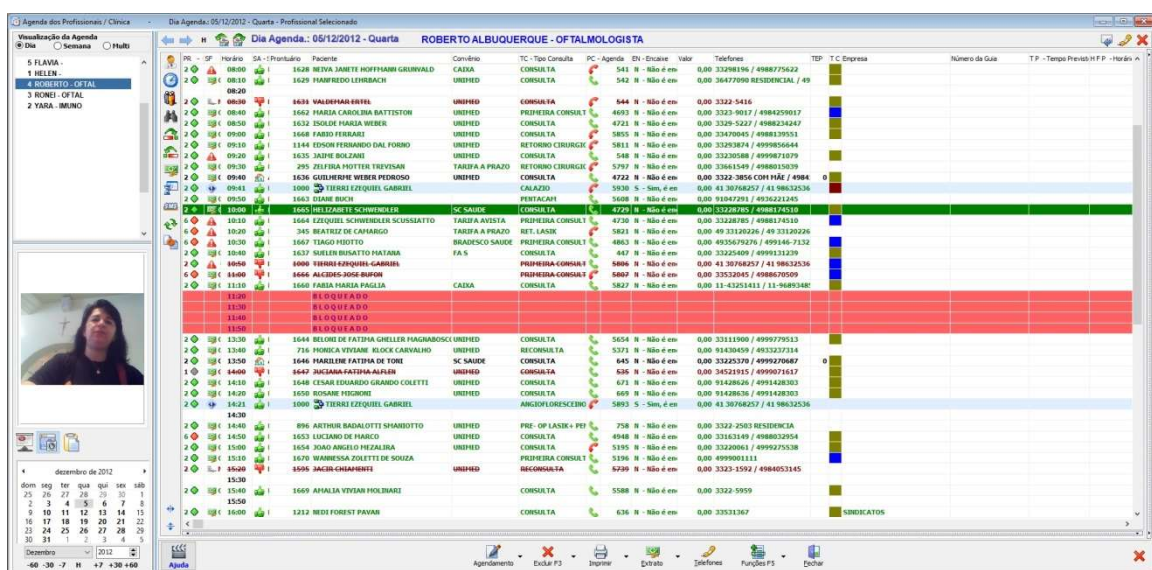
Agenda dos Profissionais / Clínica - Dia Agenda.: 05/12/2012 - Quarta - Profissional Selecionado

Visualização da Agenda
Dia Semana Multi

5 FLAVIA -
1 HELEN -
4 ROBERTO - OFTAL
3 RONEI - OFTAL
2 YARA - IMUNO

Dia Agenda.: 05/12/2012 - Quarta ROBERTO ALBUQUERQUE - OFTALMOLOGISTA

| PR | SF | Horário | SA | Prontuário | Paciente | Convênio | TC - Tipo Consulta | PC - Agenda | EN - Encaixe | Valor | Telefones | TEP | T C | Empresa | Número da Guia | T P - Tempo Previsto | H F P - Horário |
|---|---|---|---|---|---|---|---|---|---|---|---|---|---|---|---|---|---|
| 2 | | 08:00 | | 1628 | NEIVA JANETE HOFFMANN GRUNVALD | CAIXA | CONSULTA | 541 | N - Não é enc | 0,00 | 33298196 / 4988775622 | | | | | | |
| 2 | | 08:10 | | 1629 | MANFREDO LEHRBACH | UNIMED | CONSULTA | 542 | N - Não é enc | 0,00 | 36477090 RESIDENCIAL / 49 | | | | | | |
| | | 08:20 | | | | | | | | | | | | | | | |
| 2 | | 08:30 | | 1631 | VALDEMAR ERTEL | UNIMED | CONSULTA | 544 | N - Não é enc | 0,00 | 3322-5416 | | | | | | |
| 2 | | 08:40 | | 1662 | MARIA CAROLINA BATTISTON | UNIMED | PRIMEIRA CONSULT | 4693 | N - Não é enc | 0,00 | 33323-9017 / 4984259017 | | | | | | |
| 2 | | 08:50 | | 1632 | ISOLDE MARIA WEBER | UNIMED | CONSULTA | 4721 | N - Não é enc | 0,00 | 3329-5227 / 4988234247 | | | | | | |
| 2 | | 09:00 | | 1668 | FABIO FERRARI | UNIMED | CONSULTA | 5855 | N - Não é enc | 0,00 | 33470045 / 4988139551 | | | | | | |
| 2 | | 09:10 | | 1144 | EDSON FERNANDO DAL FORNO | UNIMED | RETORNO CIRURGIC | 5811 | N - Não é enc | 0,00 | 33293874 / 4999856644 | | | | | | |
| 2 | | 09:20 | | 1635 | JAINE BOLZANI | UNIMED | CONSULTA | 548 | N - Não é enc | 0,00 | 33230588 / 4999871079 | | | | | | |
| 2 | | 09:30 | | 295 | ZELFIRA MOTTER TREVISAN | TARIFA A PRAZO | RETORNO CIRURGIC | 5797 | N - Não é enc | 0,00 | 33661549 / 4988015039 | | | | | | |
| 2 | | 09:40 | | 1636 | GUILHERME WEBER PEDROSO | UNIMED | CONSULTA | 4722 | N - Não é enc | 0,00 | 0,00 3322-3856 COM MÃE / 4984 | 0 | | | | | |
| 2 | | 09:41 | | 1000 | TIERRI EZEQUIEL GABRIEL | | CALAZIO | 5930 | S - Sim, é en | 0,00 | 41 30768257 / 41 98632536 | | | | | | |
| 2 | | 09:50 | | 1663 | DIANE BUCH | | PENTACAM | 5608 | N - Não é enc | 0,00 | 91047291 / 4936221245 | | | | | | |
| 2 | | 10:00 | | 1665 | HELIZABETE SCHWENDLER | SC SAUDE | CONSULTA | 4729 | N - Não é enc | 0,00 | 33228785 / 4988174510 | | | | | | |
| 6 | | 10:10 | | 1664 | EZEQUIEL SCHWENDLER SCUSSIATTO | TARIFA AVISTA | PRIMEIRA CONSULT | 4730 | N - Não é enc | 0,00 | 33228785 / 4988174510 | | | | | | |
| 6 | | 10:20 | | 345 | BEATRIZ DE CAMARGO | TARIFA A PRAZO | RET. LASIK | 5821 | N - Não é enc | 0,00 | 49 33120226 / 49 33120226 | | | | | | |
| 6 | | 10:30 | | 1667 | TIAGO MIOTTO | BRADESCO SAUDE | PRIMEIRA CONSULT | 4863 | N - Não é enc | 0,00 | 4935679276 / 499146-7132 | | | | | | |
| 2 | | 10:40 | | 1637 | SUELEN BUSATTO MATANA | FA S | CONSULTA | 447 | N - Não é enc | 0,00 | 33225409 / 4999131239 | | | | | | |
| 2 | | 10:50 | | 1000 | TIERRI EZEQUIEL GABRIEL | | PRIMEIRA CONSULT | 5806 | N - Não é enc | 0,00 | 41 30768257 / 41 98632536 | | | | | | |
| 6 | | 11:00 | | 1666 | ALCIDES JOSE BUFON | | PRIMEIRA CONSULT | 5807 | N - Não é enc | 0,00 | 33532045 / 4988670509 | | | | | | |
| 2 | | 11:10 | | 1660 | FABIA MARIA PAGLIA | CAIXA | CONSULTA | 5827 | N - Não é enc | 0,00 | 11-43251411 / 11-9689348 | | | | | | |
| | | 11:20 | | | BLOQUEADO | | | | | | | | | | | | |
| | | 11:30 | | | BLOQUEADO | | | | | | | | | | | | |
| | | 11:40 | | | BLOQUEADO | | | | | | | | | | | | |
| | | 11:50 | | | BLOQUEADO | | | | | | | | | | | | |
| 2 | | 13:30 | | 1644 | BELONI DE FATIMA GHELLER MAGNABOSCO | UNIMED | CONSULTA | 5654 | N - Não é enc | 0,00 | 33111900 / 4999779513 | | | | | | |
| 2 | | 13:40 | | 716 | MONICA VIVIANE KLOCK CARVALHO | UNIMED | RECONSULTA | 5371 | N - Não é enc | 0,00 | 91430459 / 4933237314 | | | | | | |
| 2 | | 13:50 | | 1646 | MARILENE FATIMA DE TONI | SC SAUDE | CONSULTA | 645 | N - Não é enc | 0,00 | 33225370 / 4999270687 | 0 | | | | | |
| 1 | | 14:00 | | 1647 | JUCIANA FATIMA ALFLEN | UNIMED | CONSULTA | 535 | N - Não é enc | 0,00 | 34521915 / 4999071617 | | | | | | |
| 2 | | 14:10 | | 1648 | CESAR EDUARDO GRANDO COLETTI | UNIMED | CONSULTA | 671 | N - Não é enc | 0,00 | 91428626 / 4991428303 | | | | | | |
| 2 | | 14:20 | | 1650 | ROSANE MIGNONI | UNIMED | CONSULTA | 669 | N - Não é enc | 0,00 | 91428636 / 4991428303 | | | | | | |
| 2 | | 14:21 | | 1000 | TIERRI EZEQUIEL GABRIEL | | ANGIOFLORESCEINO | 5893 | S - Sim, é en | 0,00 | 41 30768257 / 41 98632536 | | | | | | |
| | | 14:30 | | | | | | | | | | | | | | | |
| 2 | | 14:40 | | 896 | ARTHUR BADALOTTI SHANIOTTO | UNIMED | PRE - OP LASIK + PEF | 758 | N - Não é enc | 0,00 | 3322-2503 RESIDENCIA | | | | | | |
| 6 | | 14:50 | | 1653 | LUCIANO DE MARCO | UNIMED | CONSULTA | 4948 | N - Não é enc | 0,00 | 33163149 / 4988032954 | | | | | | |
| 2 | | 15:00 | | 1654 | JOAO ANGELO MEZALIRA | UNIMED | CONSULTA | 5195 | N - Não é enc | 0,00 | 33220061 / 4999275538 | | | | | | |
| 2 | | 15:10 | | 1670 | WANNESSA ZOLETTI DE SOUZA | | PRIMEIRA CONSULT | 5196 | N - Não é enc | 0,00 | 4999001111 | | | | | | |
| 2 | | 15:20 | | 1595 | JACIR CHIAMENTI | UNIMED | RECONSULTA | 5739 | N - Não é enc | 0,00 | 3323-1592 / 4984053145 | | | | | | |
| | | 15:30 | | | | | | | | | | | | | | | |
| 2 | | 15:40 | | 1669 | AMALIA VIVIAN MOLINARI | | CONSULTA | 5588 | N - Não é enc | 0,00 | 3322-5959 | | | | | | |
| | | 15:50 | | | | | | | | | | | | | | | |
| 2 | | 16:00 | | 1212 | NEDI FOREST PAVAN | UNIMED | CONSULTA | 636 | N - Não é enc | 0,00 | 33531367 | | | SINDICATOS | | | |

dezembro de 2012
| dom | seg | ter | qua | qui | sex | sáb |
|---|---|---|---|---|---|---|
| 25 | 26 | 27 | 28 | 29 | 30 | 1 |
| 2 | 3 | 4 | 5 | 6 | 7 | 8 |
| 9 | 10 | 11 | 12 | 13 | 14 | 15 |
| 16 | 17 | 18 | 19 | 20 | 21 | 22 |
| 23 | 24 | 25 | 26 | 27 | 28 | 29 |
| 30 | 31 | 1 | 2 | 3 | 4 | 5 |

Dezembro 2012
-60 -30 -7 H +7 +30 +60

Ajuda

Agendamento Excluir F3 Imprimir Extrato Telefones Funções F5 Fechar